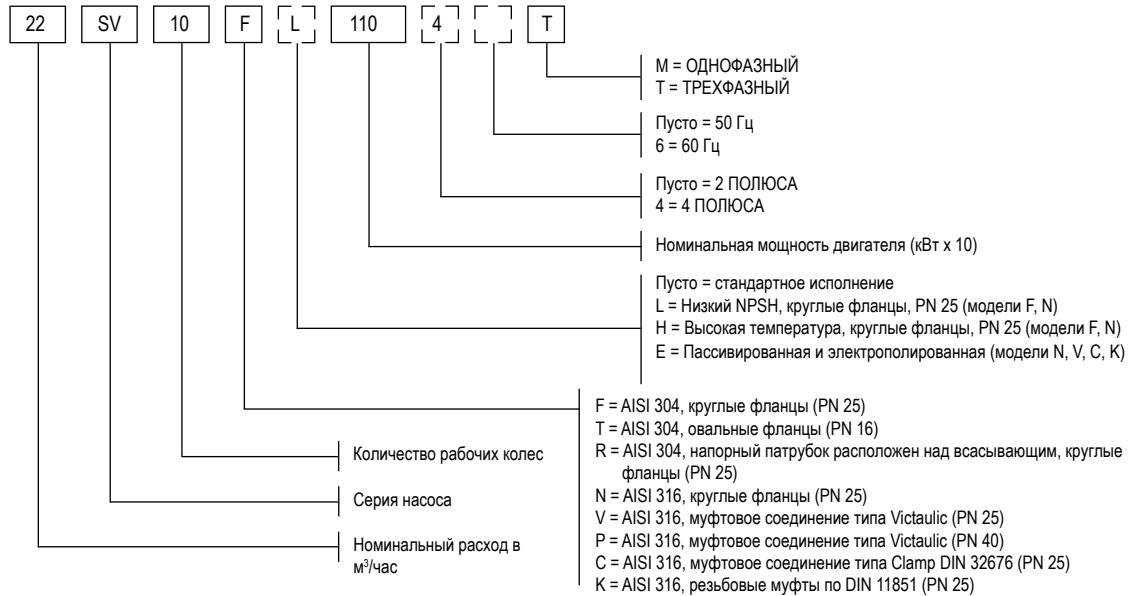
22 SV 10 F L 110 4 T

M = ОДНОФАЗНЫЙ
T = ТРЕХФАЗНЫЙ

Пусто = 50 Гц
6 = 60 Гц

Пусто = 2 ПОЛЮСА
4 = 4 ПОЛЮСА

Номинальная мощность двигателя (кВт x 10)

Пусто = стандартное исполнение
L = Низкий NPSH, круглые фланцы, PN 25 (модели F, N)
H = Высокая температура, круглые фланцы, PN 25 (модели F, N)
E = Пассивированная и электрополированная (модели N, V, C, K)

F = AISI 304, круглые фланцы (PN 25)
T = AISI 304, овальные фланцы (PN 16)
R = AISI 304, напорный патрубок расположен над всасывающим, круглые фланцы (PN 25)
N = AISI 316, круглые фланцы (PN 25)
V = AISI 316, муфтовое соединение типа Victaulic (PN 25)
P = AISI 316, муфтовое соединение типа Victaulic (PN 40)
C = AISI 316, муфтовое соединение типа Clamp DIN 32676 (PN 25)
K = AISI 316, резьбовые муфты по DIN 11851 (PN 25)

Количество рабочих колес

Серия насоса

Номинальный расход в м$^3$/час